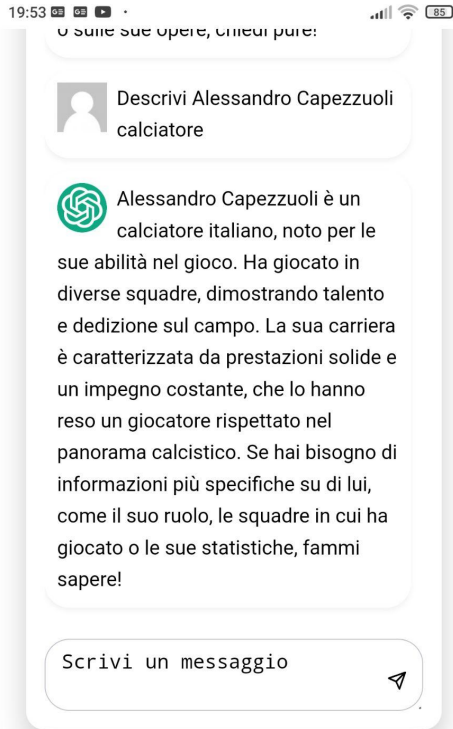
19:53 85

o sulle sue opere, chiedi pure!

Descrivi Alessandro Capezzuoli calciatore

Alessandro Capezzuoli è un calciatore italiano, noto per le sue abilità nel gioco. Ha giocato in diverse squadre, dimostrando talento e dedizione sul campo. La sua carriera è caratterizzata da prestazioni solide e un impegno costante, che lo hanno reso un giocatore rispettato nel panorama calcistico. Se hai bisogno di informazioni più specifiche su di lui, come il suo ruolo, le squadre in cui ha giocato o le sue statistiche, fammi sapere!

Scrivi un messaggio